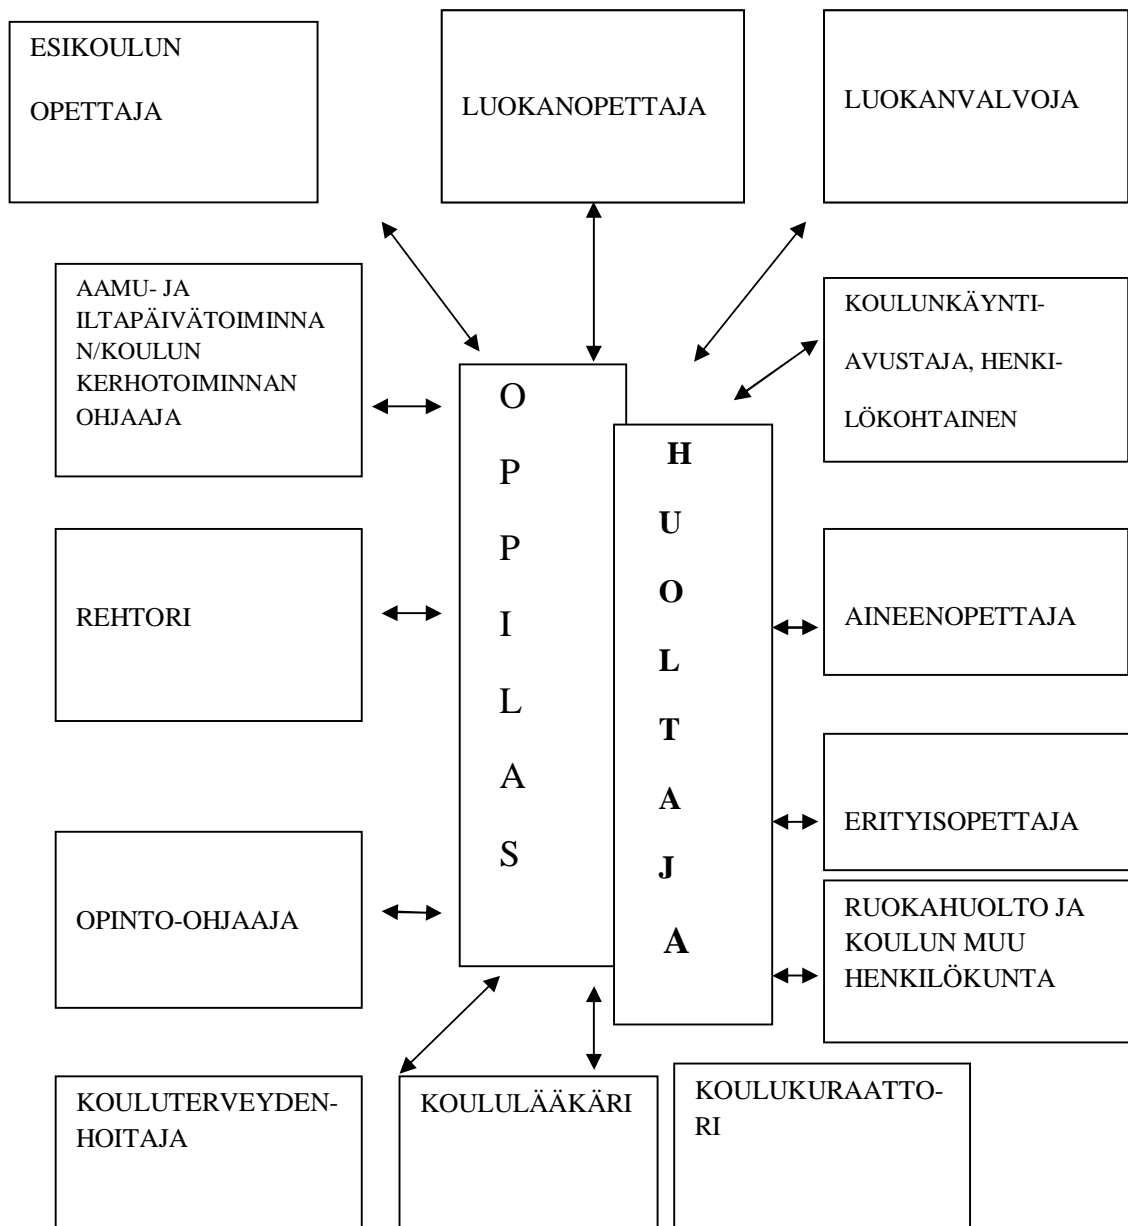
ESIKOULUN OPETTAJA

LUOKANOPETTAJA

LUOKANVALVOJA

AAMU- JA ILTAPÄIVÄTOIMINNAN/KOULUN KERHOTOIMINNAN OHJAAJA

KOULUNKÄYNTIAVUSTAJA, HENKILÖKOHTAINEN

OPPILAS

HUOLTAJA

REHTORI

AINEENOPETTAJA

ERITYISOPETTAJA

OPINTO-OHJAAJA

RUOKAHUOLTO JA KOULUN MUU HENKILÖKUNTA

KOULUTERVEYDENHOITAJA

KOULULÄÄKÄRI

KOULUKURAATTORI